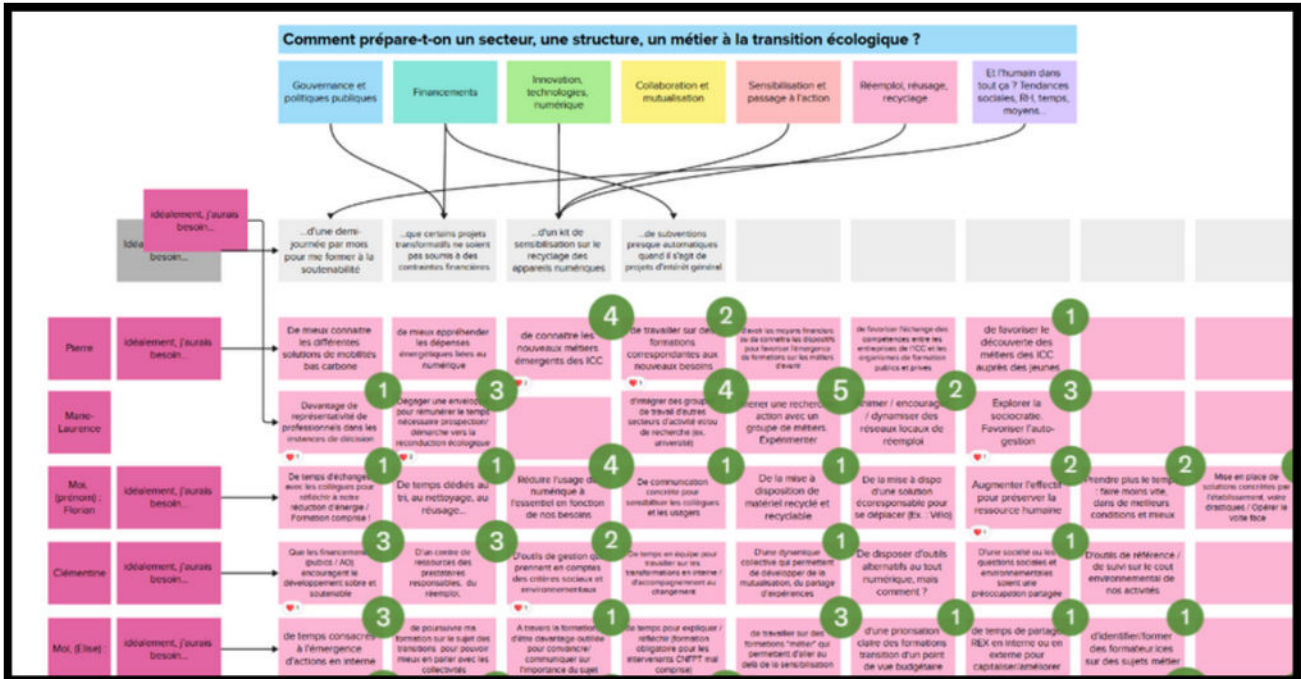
Comment prépare-t-on un secteur, une structure, un métier à la transition écologique ?

Gouvernance et politiques publiques

Financements

Innovation, technologies, numérique

Collaboration et mutualisation

Sensibilisation et passage à l'action

Réemploi, réusage, recyclage

Et l'humain dans tout ça ? Tendances sociales, RH, temps, moyens...

Idéalement, j'aurais besoin...

Idéalement, j'aurais besoin...

...d'une demi-journée par mois pour me former à la soutenabilité

...que certains projets transformatifs ne soient pas soumis à des contraintes financières

...d'un kit de sensibilisation sur le recyclage des appareils numériques

...de subventions presque automatiques quand il s'agit de projets d'intérêt général

Pierre

Idéalement, j'aurais besoin...

De mieux connaître les différentes solutions de mobilités bas carbone

de mieux appréhender les dépenses énergétiques liées au numérique

de connaitre les nouveaux métiers émergents des ICC

4

de travailler sur des formations correspondantes aux nouveaux besoins

2

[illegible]

de favoriser l'échange des compétences entre les entreprises de l'ICC et les organismes de formation publics et privés

de favoriser le découverte des métiers des ICC auprès des jeunes

1

Marie-Laurence

1

Davantage de représentativité de professionnels dans les instances de décision

3

Dégager une enveloppe pour rémunérer le temps nécessaire prospection/démarche vers la reconduction écologique

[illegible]

4

Mener une recherche action avec un groupe de métiers. Expérimenter

5

Animer / encourager / dynamiser des réseaux locaux de réemploi

2

Explorer la sociocratie. Favoriser l'auto-gestion

3

Moi, (prénom) : Florian

Idéalement, j'aurais besoin...

1

De temps d'échange avec les collègues pour réfléchir à notre réduction d'énergie / Formation comprise !

1

De temps dédiés au tri, au nettoyage, au réusage...

4

Réduire l'usage du numérique à l'essentiel en fonction de nos besoins

1

De communication concrète pour sensibiliser les collègues et les usagers

1

De la mise à disposition de matériel recyclé et recyclable

1

De la mise à dispo d'une solution écoresponsable pour se déplacer (Ex. : Vélo)

2

Augmenter l'effectif pour préserver la ressource humaine

2

Prendre plus le temps : faire moins vite, dans de meilleurs conditions et mieux

Mise en place de solutions concrètes par l'établissement, voire drastiques / Opérer le virage

Clémentine

Idéalement, j'aurais besoin...

3

Que les financements (public / AO) encouragent le développement sobre et soutenable

3

D'un centre de ressources des prestataires responsables, du réemploi,

2

D'outils de gestion qui prennent en comptes des critères sociaux et environnementaux

De temps en équipe pour travailler sur les transformations en interne / d'accompagnement au changement

1

D'une dynamique collective qui permettent de développer de la mutualisation, du partage d'expériences

De disposer d'outils alternatifs au tout numérique, mais comment ?

1

D'une société où les questions sociales et environnementales soient une préoccupation partagée

D'outils de référence / de suivi sur le cout environnemental de nos activités

Moi, (Elise)

3

de temps consacré à l'émergence d'actions en interne

de poursuivre ma formation sur le sujet des transitions pour pouvoir mieux en parler avec les collectivités

1

A travers la formation d'être davantage outillée pour convaincre/ communiquer sur l'importance du sujet

de temps pour expliquer / réfléchir (formation obligatoire pour les intervenants CNFPT mal comprise)

de travailler sur des formations "métier" qui permettent d'aller au delà de la sensibilisation

3

d'une priorisation claire des formations transition d'un point de vue budgétaire

1

de temps de partage REX en interne ou en externe pour capitaliser/améliorer

1

d'identifier/former des formateur.ices sur des sujets métier

1